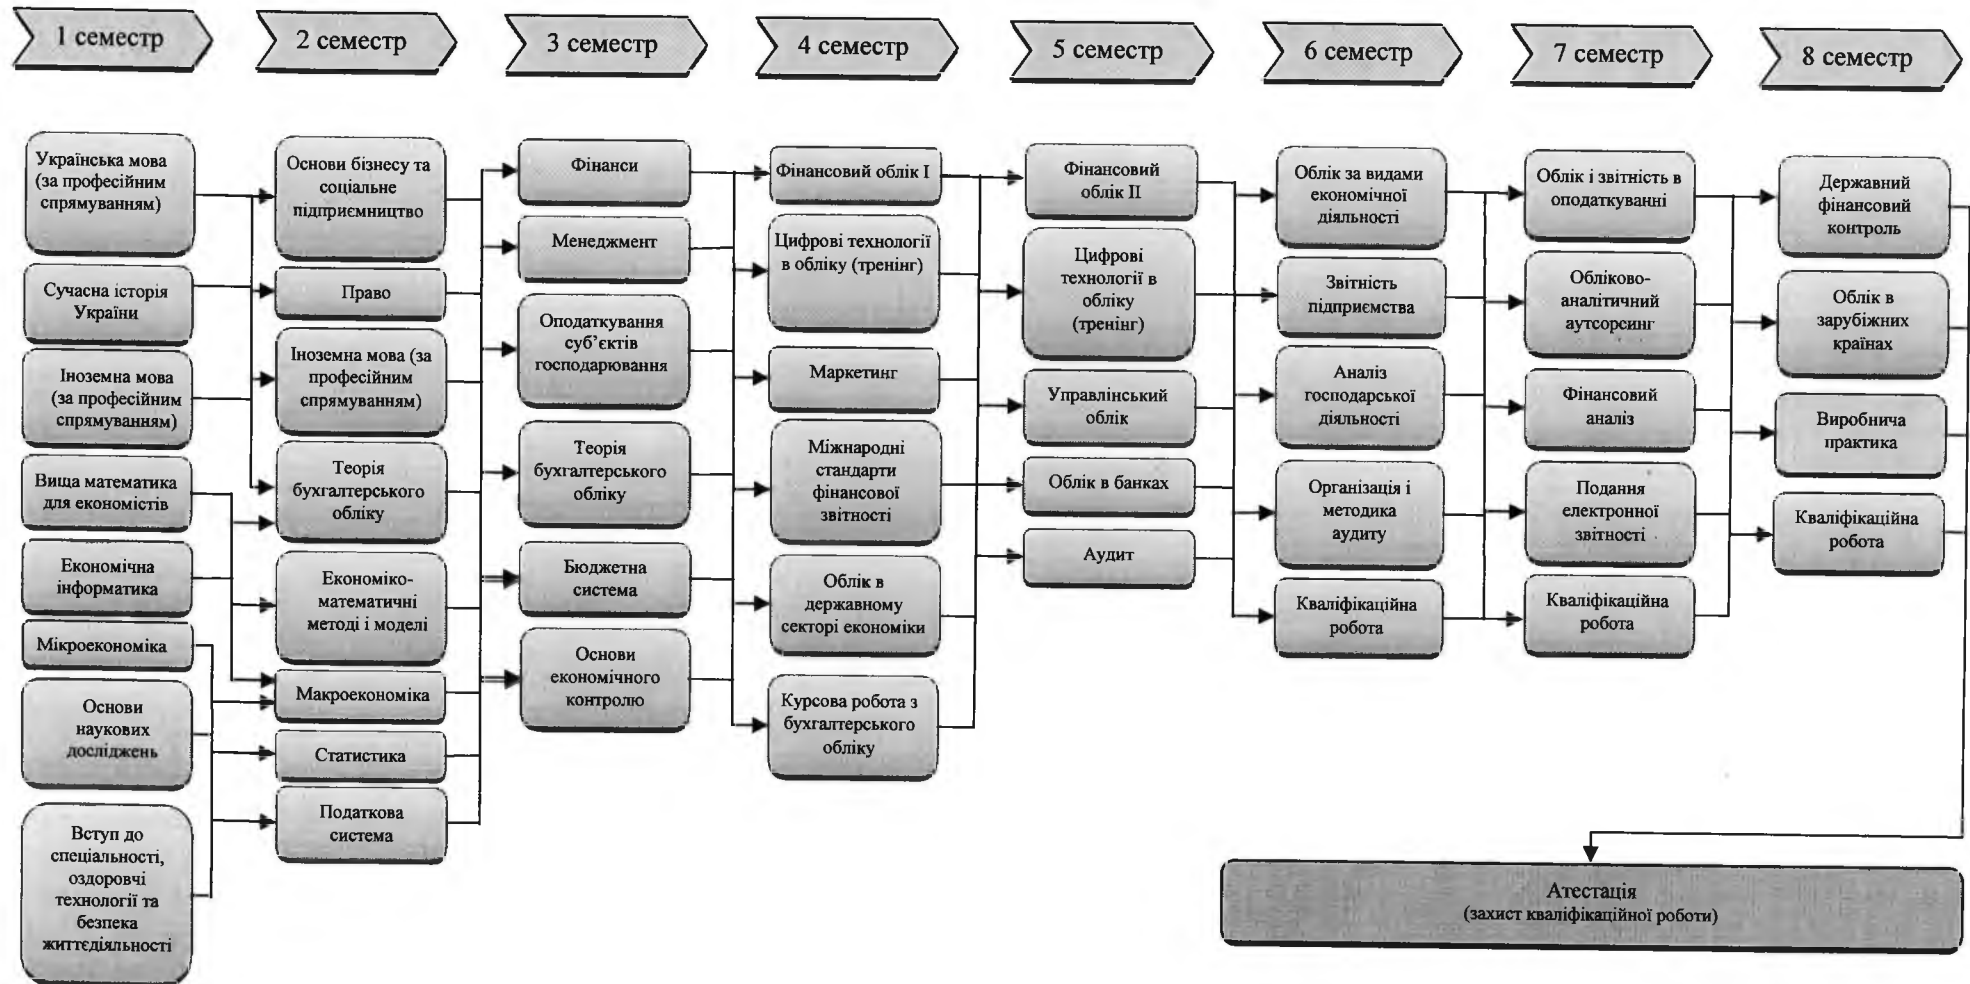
1 семестр
2 семестр
3 семестр
4 семестр
5 семестр
6 семестр
7 семестр
8 семестр

Українська мова (за професійним спрямуванням)
Сучасна історія України
Іноземна мова (за професійним спрямуванням)
Вища математика для економістів
Економічна інформатика
Мікроекономіка
Основи наукових досліджень
Вступ до спеціальності, оздоровчі технології та безпека життєдіяльності

Основи бізнесу та соціальне підприємництво
Право
Іноземна мова (за професійним спрямуванням)
Теорія бухгалтерського обліку
Економіко-математичні методі і моделі
Макроекономіка
Статистика
Податкова система

Фінанси
Менеджмент
Оподаткування суб'єктів господарювання
Теорія бухгалтерського обліку
Бюджетна система
Основи економічного контролю

Фінансовий облік I
Цифрові технології в обліку (тренінг)
Маркетинг
Міжнародні стандарти фінансової звітності
Облік в державному секторі економіки
Курсова робота з бухгалтерського обліку

Фінансовий облік II
Цифрові технології в обліку (тренінг)
Управлінський облік
Облік в банках
Аудит

Облік за видами економічної діяльності
Звітність підприємства
Аналіз господарської діяльності
Організація і методика аудиту
Кваліфікаційна робота

Облік і звітність в оподаткуванні
Обліково-аналітичний аутсорсинг
Фінансовий аналіз
Подання електронної звітності
Кваліфікаційна робота

Державний фінансовий контроль
Облік в зарубіжних країнах
Виробнича практика
Кваліфікаційна робота

Атестація
(захист кваліфікаційної роботи)